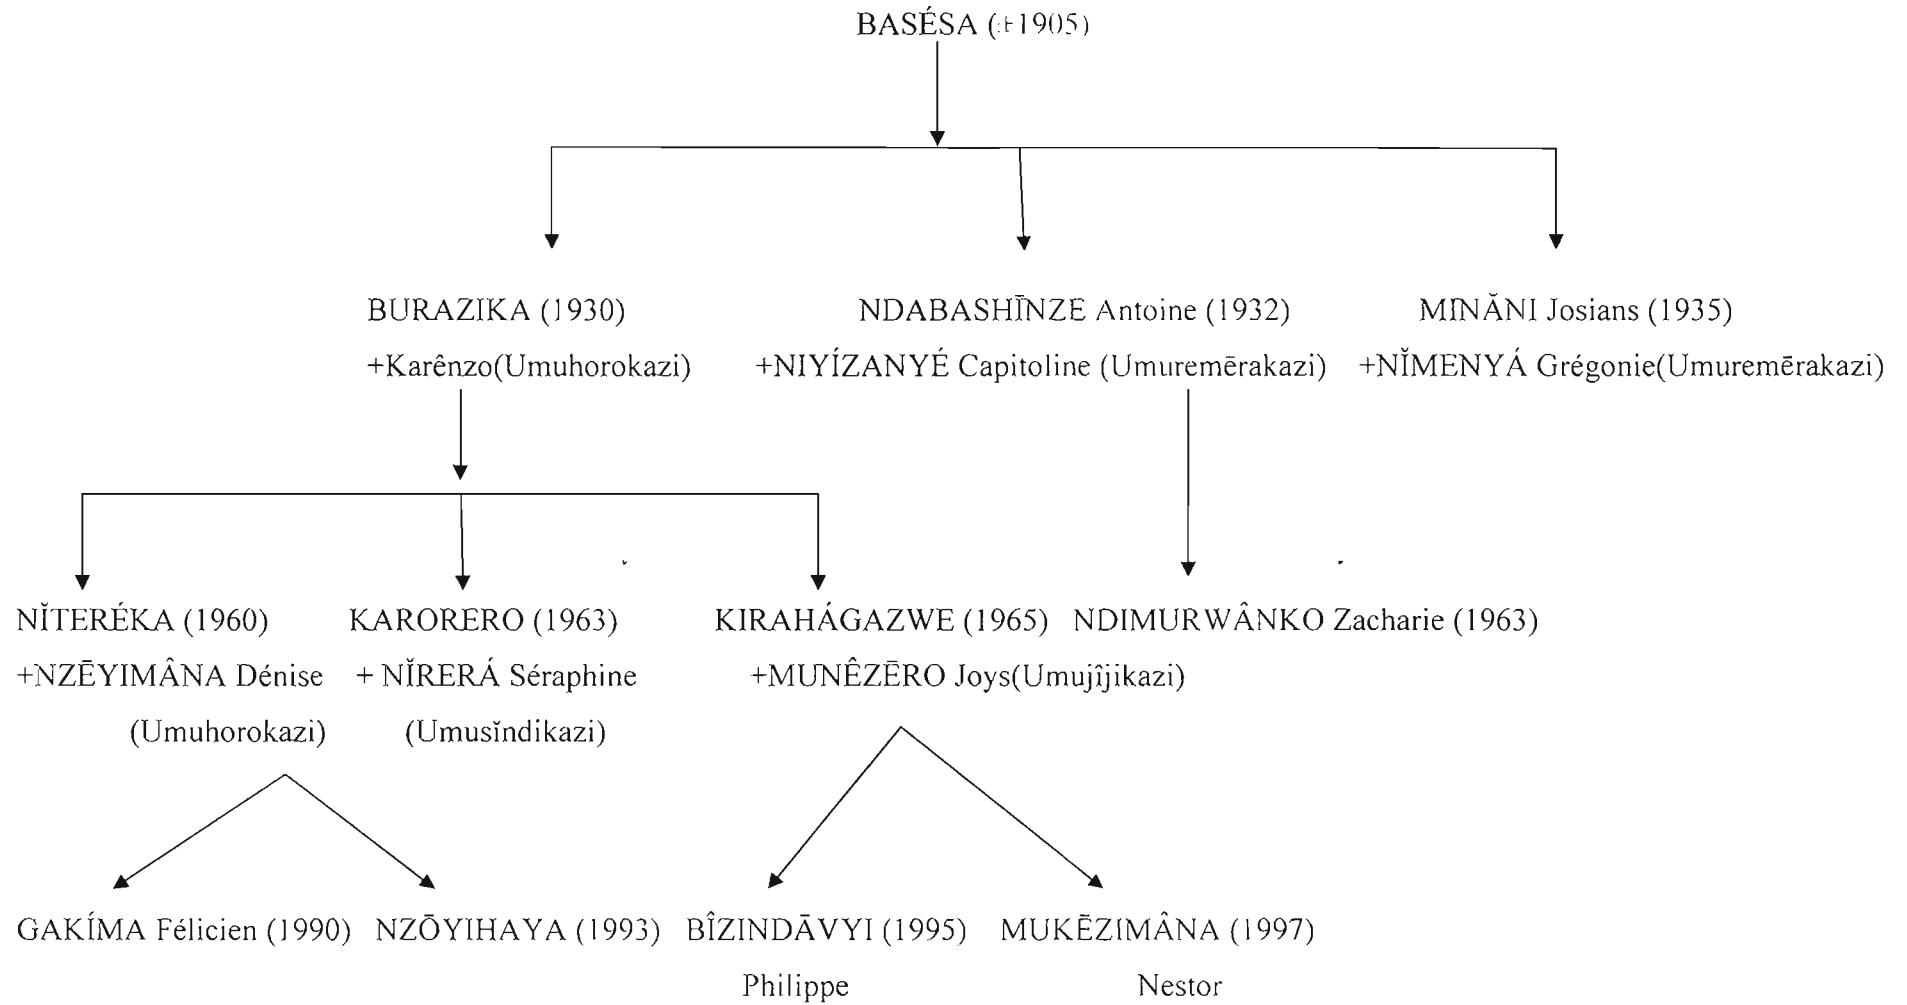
BASÉSA (±1905)

BURAZIKA (1930)
+Karênzo(Umuhorokazi)

NDABASHĪNZE Antoine (1932)
+NIYÍZANYÉ Capitoline (Umuremērakazi)

MINĂNI Josians (1935)
+NĬMENYÁ Grégonie(Umuremērakazi)

NĬTERÉKA (1960)
+NZĒYIMÂNA Dénise
(Umuhorokazi)

KARORERO (1963)
+ NĬRERÁ Séraphine
(Umusĭndikazi)

KIRAHÁGAZWE (1965)
+MUNÊZĒRO Joys(Umujîjikazi)

NDIMURWÂNKO Zacharie (1963)

GAKÍMA Félicien (1990)

NZŌYIHAYA (1993)

BÎZINDĀVYI (1995)
Philippe

MUKĒZIMÂNA (1997)
Nestor